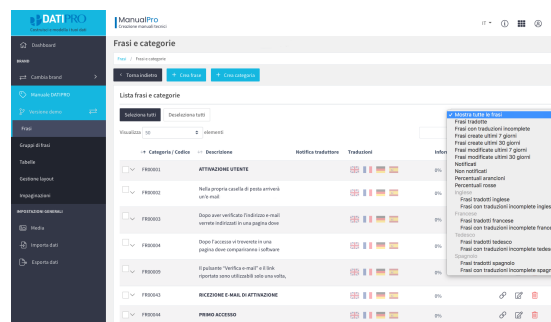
DATI PRO
Creazione e modifica i tuoi dati

ManualPro
Creazione manuali tecnici

IT

Dashboard
BRAND
Cambia brand
Manuale DATIPRO
Versione demo
Frasi
Gruppi di frasi
Tabelle
Gestione layout
Impaginazioni
IMPOSTAZIONI GENERALI
Media
Importa dati
Esporta dati

Frasi e categorie

Frasi / Frasi e categorie

Torna indietro
Crea frasi
Crea categoria

Lista frasi e categorie

Seleziona tutti
Deseleziona tutti

Visualizza 50 elementi

| | Categoria / Codice | Descrizione | Notifica traduttore | Traduzioni | Infor |
|---|---|---|---|---|---|
| | FR00001 | ATTIVAZIONE UTENTE | | | 0% |
| | FR00002 | Nella propria casella di posta arriverà un'e-mail | | | 0% |
| | FR00003 | Dopo aver verificato l'indirizzo e-mail verrete indirizzati in una pagina dove | | | 0% |
| | FR00004 | Dopo l'accesso vi troverete in una pagina dove compariranno i software | | | 0% |
| | FR00005 | Il pulsante "Verifica e-mail" e il link riportato sono utilizzabili solo una volta, | | | 0% |
| | FR00043 | RICEZIONE E-MAIL DI ATTIVAZIONE | | | 0% |
| | FR00044 | PRIMO ACCESSO | | | 0% |

✓ Mostra tutte le frasi
Frasi tradotte
Frasi con traduzioni incomplete
Frasi create ultimi 7 giorni
Frasi create ultimi 30 giorni
Frasi modificate ultimi 7 giorni
Frasi modificate ultimi 30 giorni
Notificati
Non notificati
Percentuali arancioni
Percentuali rosse
Inglese
Frasi tradotti inglese
Frasi con traduzioni incomplete ingles
Francese
Frasi tradotti francese
Frasi con traduzioni incomplete franc
Tedesco
Frasi tradotti tedesco
Frasi con traduzioni incomplete tedes
Spagnolo
Frasi tradotti spagnolo
Frasi con traduzioni incomplete spagn